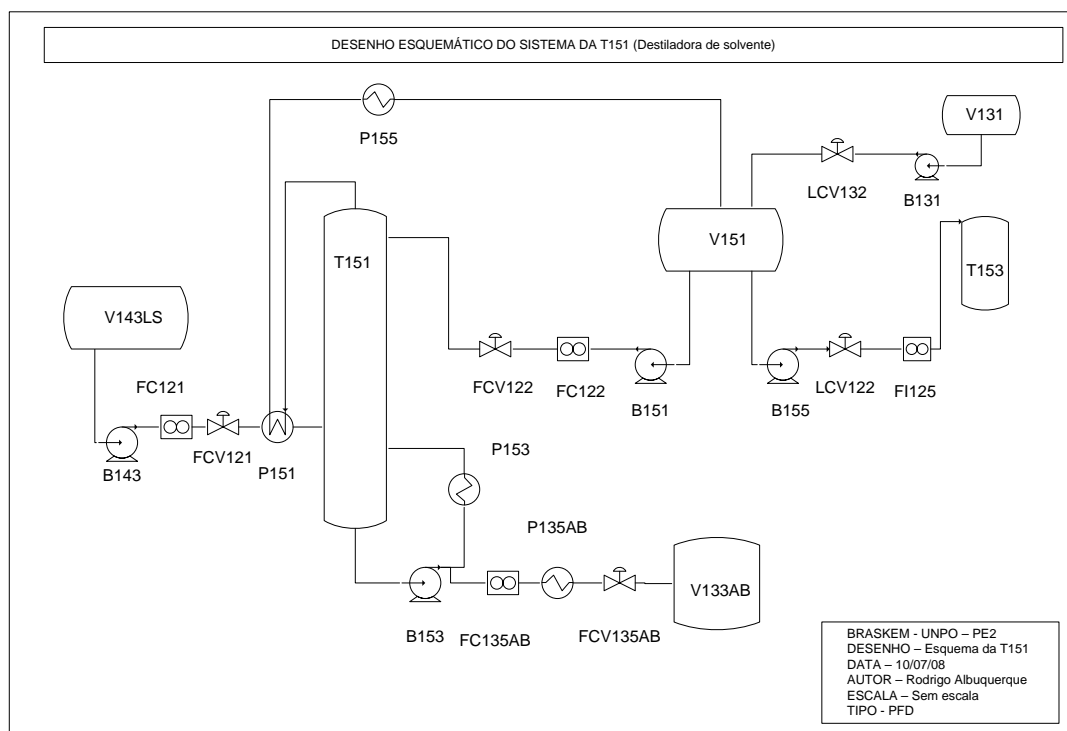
DESENHO ESQUEMÁTICO DO SISTEMA DA T151 (Destiladora de solvente)

P155

V131

LCV132

B131

V151

T151

T153

V143LS

FC121

FCV122

FC122

B151

B155

LCV122

FI125

B143

FCV121

P151

P153

P135AB

V133AB

B153

FC135AB

FCV135AB

BRASKEM - UNPO – PE2
DESENHO – Esquema da T151
DATA – 10/07/08
AUTOR – Rodrigo Albuquerque
ESCALA – Sem escala
TIPO - PFD